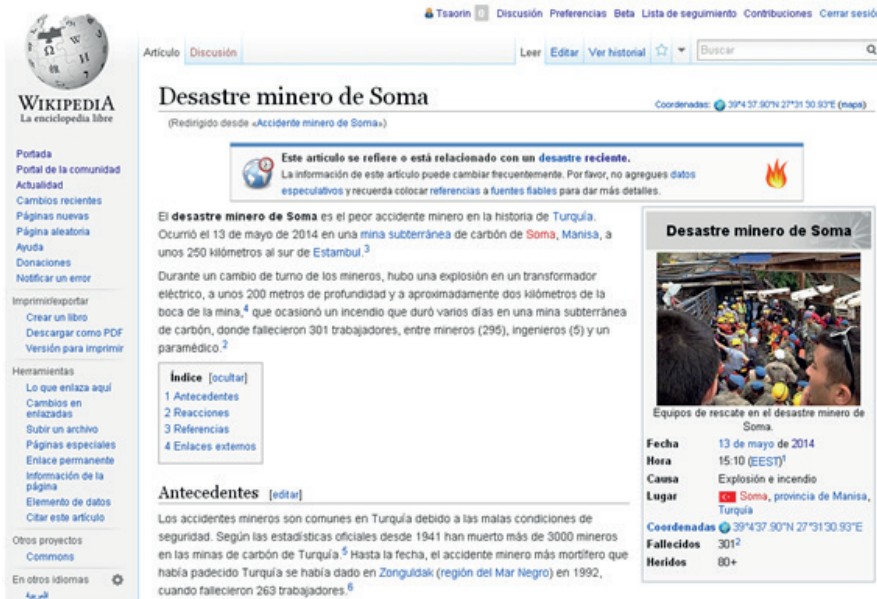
Tsaorin 0 Discusión Preferencias Beta Lista de seguimiento Contribuciones Cerrar sesió

Artículo Discusión

Leer Editar Ver historial ☆ ▾ Buscar

WIKIPEDIA
La enciclopedia libre

Portada
Portal de la comunidad
Actualidad
Cambios recientes
Páginas nuevas
Página aleatoria
Ayuda
Donaciones
Notificar un error

Imprimir/exportar
Crear un libro
Descargar como PDF
Versión para imprimir

Herramientas
Lo que enlaza aquí
Cambios en enlazadas
Subir un archivo
Páginas especiales
Enlace permanente
Información de la página
Elemento de datos
Citar este artículo

Otros proyectos
Commons

En otros idiomas
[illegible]

Desastre minero de Soma

Coordenadas: 39°4′37.90″N 27°31′30.93″E (mapa)

(Redirigido desde «Accidente minero de Soma»)

Este artículo se refiere o está relacionado con un desastre reciente.
La información de este artículo puede cambiar frecuentemente. Por favor, no agregues datos especulativos y recuerda colocar referencias a fuentes fiables para dar más detalles.

El desastre minero de Soma es el peor accidente minero en la historia de Turquía. Ocurrió el 13 de mayo de 2014 en una mina subterránea de carbón de Soma, Manisa, a unos 250 kilómetros al sur de Estambul.$^{3}$

Durante un cambio de turno de los mineros, hubo una explosión en un transformador eléctrico, a unos 200 metros de profundidad y a aproximadamente dos kilómetros de la boca de la mina,$^{4}$ que ocasionó un incendio que duró varios días en una mina subterránea de carbón, donde fallecieron 301 trabajadores, entre mineros (295), ingenieros (5) y un paramédico.$^{2}$

Índice [ocultar]
1 Antecedentes
2 Reacciones
3 Referencias
4 Enlaces externos

Antecedentes [editar]

Los accidentes mineros son comunes en Turquía debido a las malas condiciones de seguridad. Según las estadísticas oficiales desde 1941 han muerto más de 3000 mineros en las minas de carbón de Turquía.$^{5}$ Hasta la fecha, el accidente minero más mortífero que había padecido Turquía se había dado en Zonguldak (región del Mar Negro) en 1992, cuando fallecieron 263 trabajadores.$^{6}$

Desastre minero de Soma

Equipos de rescate en el desastre minero de Soma.

| | |
|---|---|
| Fecha | 13 de mayo de 2014 |
| Hora | 15:10 (EEST)$^{1}$ |
| Causa | Explosión e incendio |
| Lugar | Soma, provincia de Manisa, Turquía |
| Coordenadas | 39°4′37.90″N 27°31′30.93″E |
| Fallecidos | 301$^{2}$ |
| Heridos | 80+ |